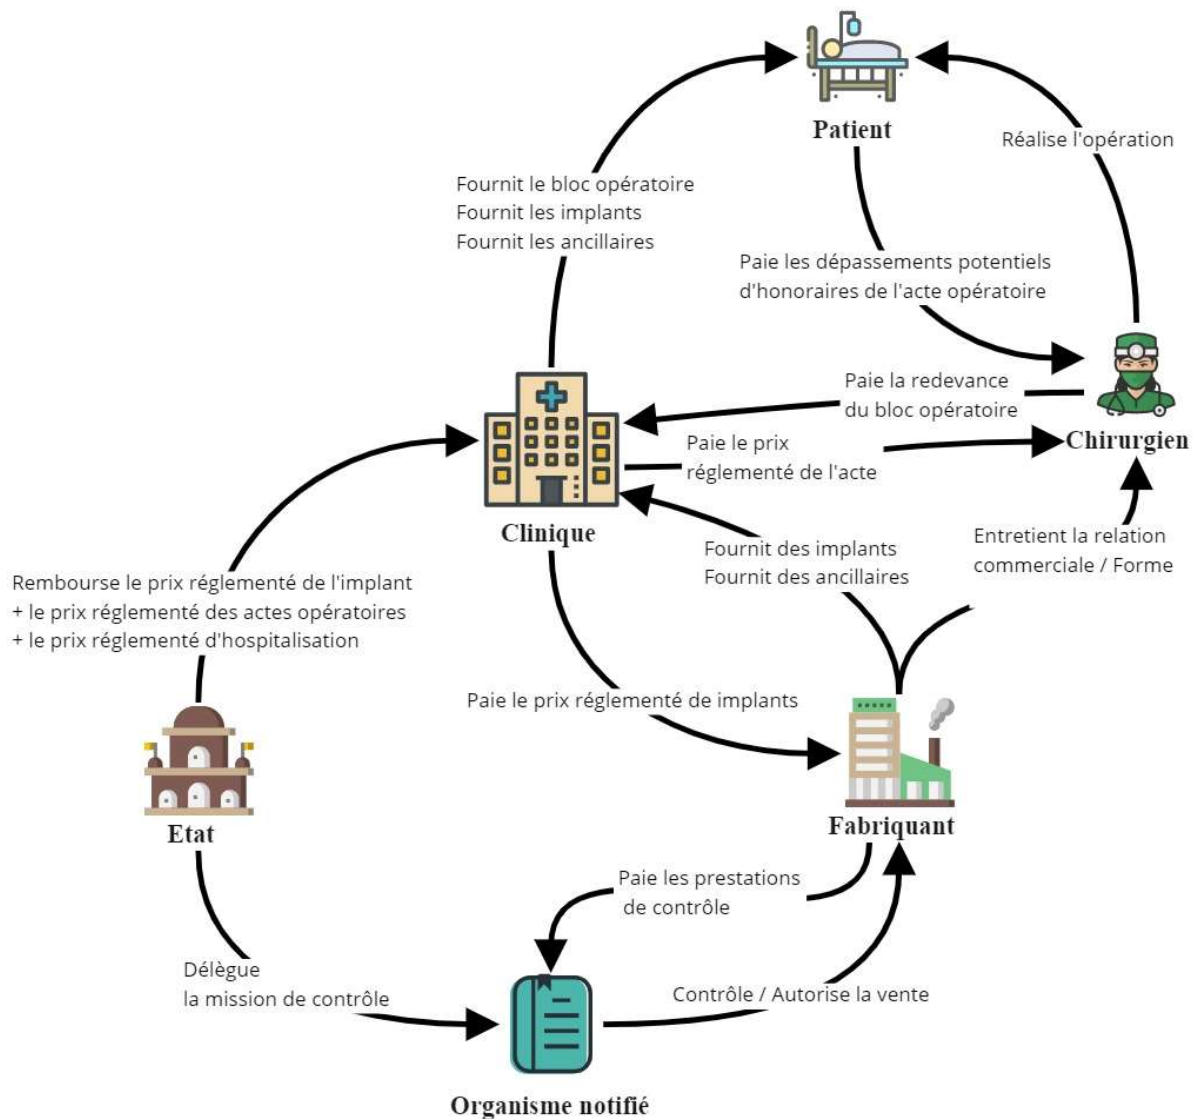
Patient

Réalise l'opération

Fournit le bloc opératoire
Fournit les implants
Fournit les ancillaires

Paie les dépassements potentiels d'honoraires de l'acte opératoire

Paie la redevance du bloc opératoire

Chirurgien

Paie le prix réglementé de l'acte

Clinique

Entretient la relation commerciale / Forme

Fournit des implants
Fournit des ancillaires

Rembourse le prix réglementé de l'implant
+ le prix réglementé des actes opératoires
+ le prix réglementé d'hospitalisation

Paie le prix réglementé de implants

Etat

Fabriquant

Paie les prestations de contrôle

Délègue la mission de contrôle

Contrôle / Autorise la vente

Organisme notifié